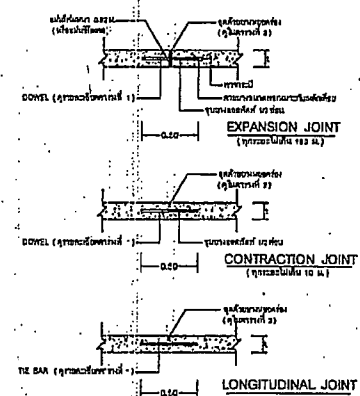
แผ่นใส่รอยต่อ ลอนน
(ฝังลงในขี้ยาง)

อุดด้วยยางอุดร่อง
(ดูในราคาที่ 3)

พลาสติก

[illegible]

DOWEL (ดูรายละเอียดภาพที่ 1)

ปูนทรายละเอียด นวลย์

0.50

EXPANSION JOINT
(ทุกระยะไม่เกิน 183 ม.)

อุดด้วยยางอุดร่อง
(ดูในราคาที่ 3)

DOWEL (ดูรายละเอียดภาพที่ 1)

ปูนทรายละเอียด นวลย์

0.50

CONTRACTION JOINT
(ทุกระยะไม่เกิน 10 ม.)

อุดด้วยยางอุดร่อง
(ดูในราคาที่ 3)

TIE BAR (ดูรายละเอียดภาพที่ 1)

0.50

LONGITUDINAL JOINT